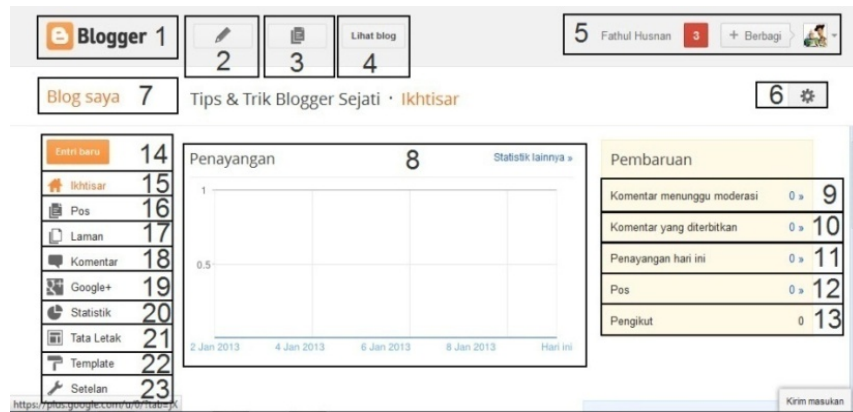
Blogger 1

2

3

Lihat blog

4

5 Fathul Husnan 3 + Berbagi

Blog saya 7

Tips & Trik Blogger Sejati · Ikhtisar

6

Entri baru 14

Ikhtisar 15

Pos 16

Laman 17

Komentar 18

Google+ 19

Statistik 20

Tata Letak 21

Template 22

Setelan 23

Penayangan

8

Statistik lainnya »

1

0.5

2 Jan 2013 4 Jan 2013 6 Jan 2013 8 Jan 2013 Hari ini

Pembaruan

Komentar menunggu moderasi 0 » 9

Komentar yang diterbitkan 0 » 10

Penayangan hari ini 0 » 11

Pos 0 » 12

Pengikut 0 13

https://plus.google.com/u/0/?tab=jX

Kirim masukan